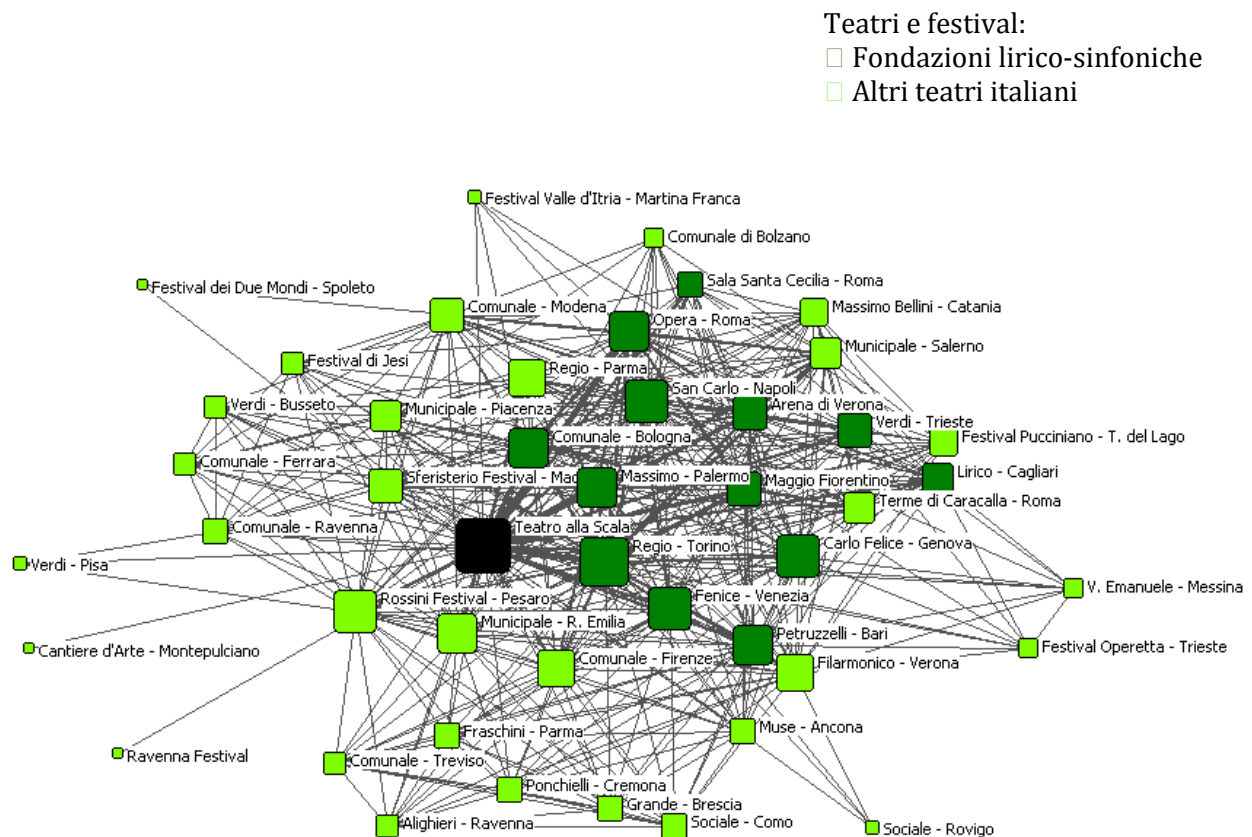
Teatri e festival:
□ Fondazioni lirico-sinfoniche
□ Altri teatri italiani

Festival Valle d'Itria - Martina Franca
Comunale di Bolzano
Sala Santa Cecilia - Roma
Festival dei Due Mondi - Spoleto
Comunale - Modena
Massimo Bellini - Catania
Opera - Roma
Municipale - Salerno
Festival di Jesi
Regio - Parma
San Carlo - Napoli
Verdi - Busseto
Municipale - Piacenza
Arena di Verona
Verdi - Trieste
Comunale - Bologna
Festival Pucciniano - T. del Lago
Comunale - Ferrara
Lirico - Cagliari
Sferisterio Festival - Mac
Massimo - Palermo
Maggio Fiorentino
Terme di Caracalla - Roma
Comunale - Ravenna
Teatro alla Scala
Regio - Torino
Carlo Felice - Genova
Verdi - Pisa
V. Emanuele - Messina
Rossini Festival - Pesaro
Fenice - Venezia
Municipale - R. Emilia
Petruzzelli - Bari
Festival Operetta - Trieste
Cantiere d'Arte - Montepulciano
Comunale - Firenze
Filarmonico - Verona
Muse - Ancona
Fraschini - Parma
Ravenna Festival
Comunale - Treviso
Ponchielli - Cremona
Grande - Brescia
Alighieri - Ravenna
Sociale - Como
Sociale - Rovigo